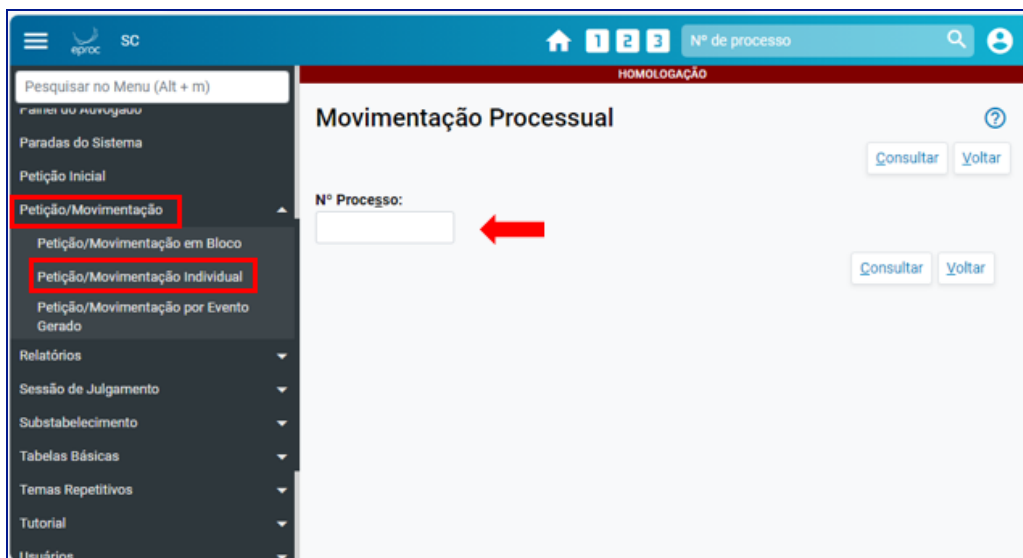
eproc SC

1 2 3 Nº de processo

Pesquisar no Menu (Alt + m)

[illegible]

Paradas do Sistema

Petição Inicial

Petição/Movimentação

Petição/Movimentação em Bloco

Petição/Movimentação Individual

Petição/Movimentação por Evento Gerado

Relatórios

Sessão de Julgamento

Substabelecimento

Tabelas Básicas

Temas Repetitivos

Tutorial

Usuários

HOMOLOGAÇÃO

Movimentação Processual

?

Consultar Voltar

Nº Processo:

Consultar Voltar